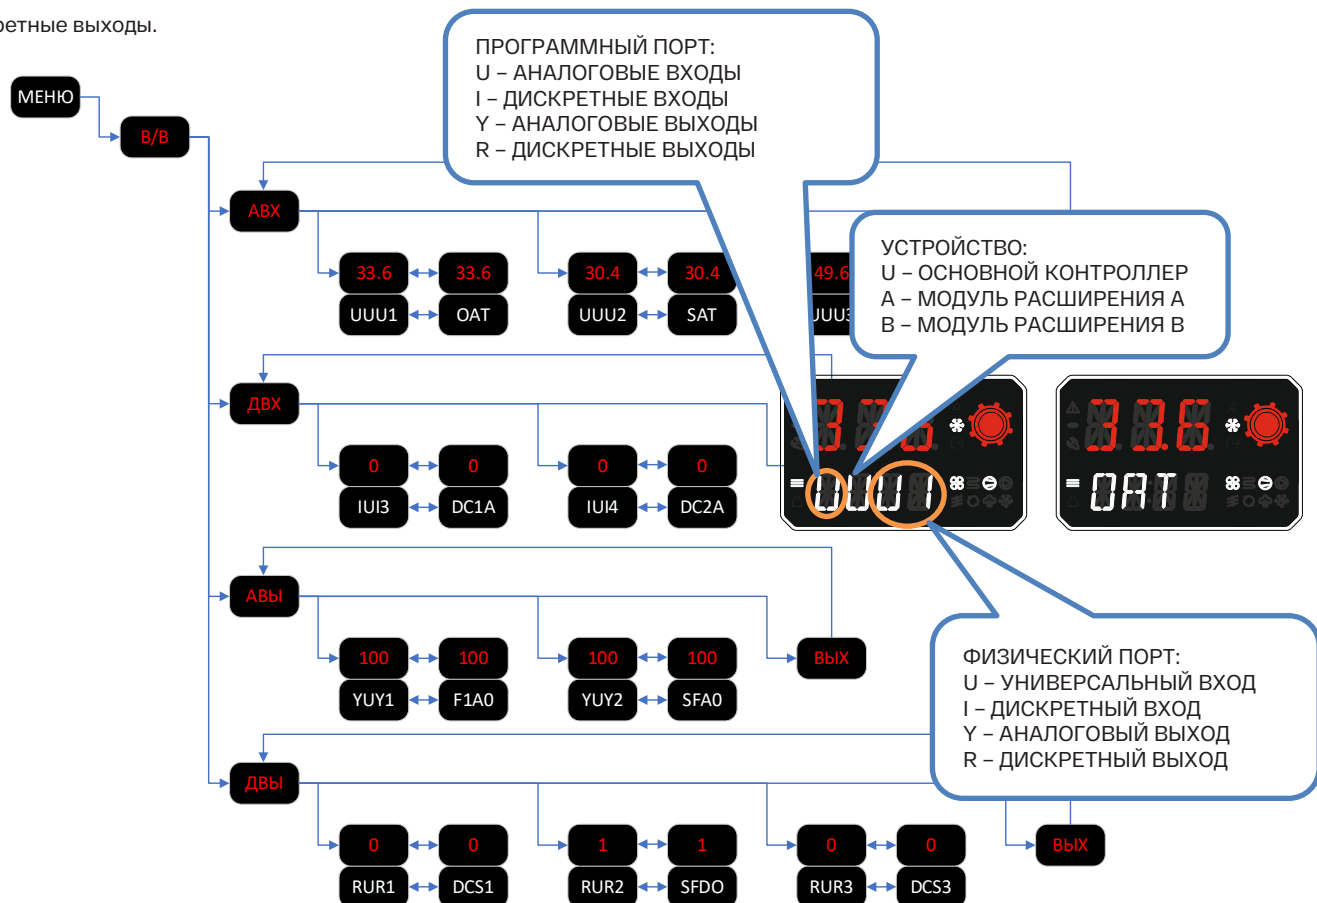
ретные выходы.

ПРОГРАММНЫЙ ПОРТ:
U – АНАЛОГОВЫЕ ВХОДЫ
I – ДИСКРЕТНЫЕ ВХОДЫ
Y – АНАЛОГОВЫЕ ВЫХОДЫ
R – ДИСКРЕТНЫЕ ВЫХОДЫ

МЕНЮ

В/В

АВХ

33.6 33.6
UUU1 OAT

30.4 30.4
UUU2 SAT

49.6
UUU3

УСТРОЙСТВО:
U – ОСНОВНОЙ КОНТРОЛЛЕР
A – МОДУЛЬ РАСШИРЕНИЯ A
B – МОДУЛЬ РАСШИРЕНИЯ B

ДВХ

0 0
IUI3 DC1A

0 0
IUI4 DC2A

UUU1

33.6
OAT

АВЫ

100 100
YUY1 F1A0

100 100
YUY2 SFA0

ВЫХ

ФИЗИЧЕСКИЙ ПОРТ:
U – УНИВЕРСАЛЬНЫЙ ВХОД
I – ДИСКРЕТНЫЙ ВХОД
Y – АНАЛОГОВЫЙ ВЫХОД
R – ДИСКРЕТНЫЙ ВЫХОД

ДВЫ

0 0
RUR1 DCS1

1 1
RUR2 SFDO

0 0
RUR3 DCS3

ВЫХ